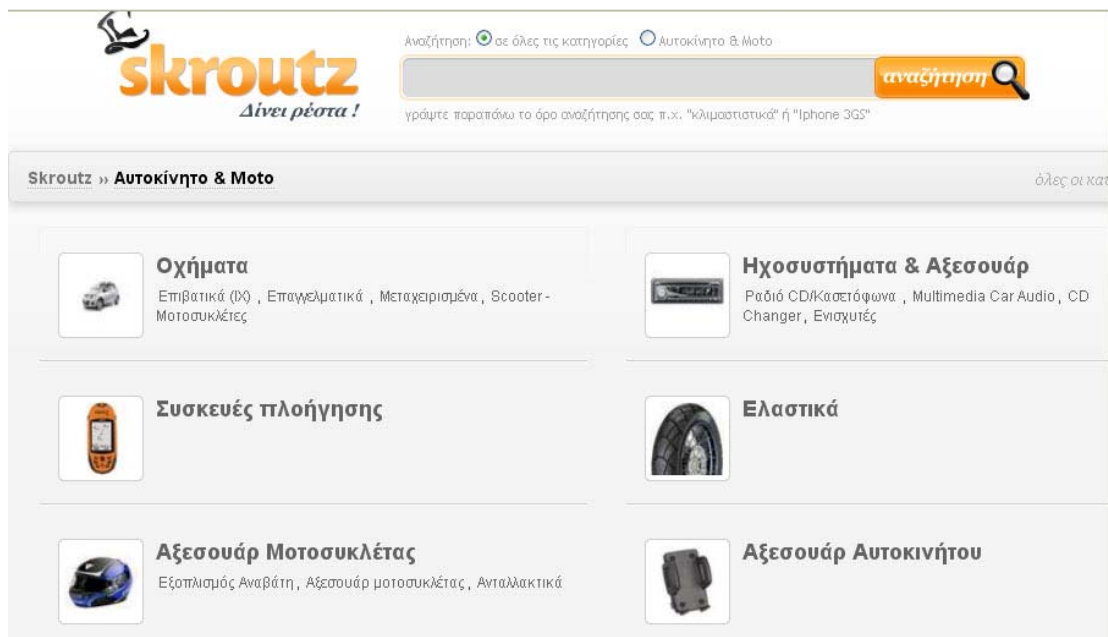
skroutz
Δίνει ρέστα !

Αναζήτηση: σε όλες τις κατηγορίες Αυτοκίνητο & Moto

αναζήτηση

γράψτε παραπάνω το όρο αναζήτησης σας π.χ. "κλιματιστικά" ή "Iphone 3GS"

Skroutz » Αυτοκίνητο & Moto

όλες οι κατ

Οχήματα
Επιβατικά (IX) , Επαγγελματικά , Μεταχειρισμένα , Scooter - Μοτοσυκλέτες

Ηχοσυστήματα & Αξεσουάρ
Ραδιό CD/Κασετόφωνα , Multimedia Car Audio , CD Changer , Ενισχυτές

Συσκευές πλοήγησης

Ελαστικά

Αξεσουάρ Μοτοσυκλέτας
Εξοπλισμός Αναβάτη , Αξεσουάρ μοτοσυκλέτας , Ανταλλακτικά

Αξεσουάρ Αυτοκινήτου